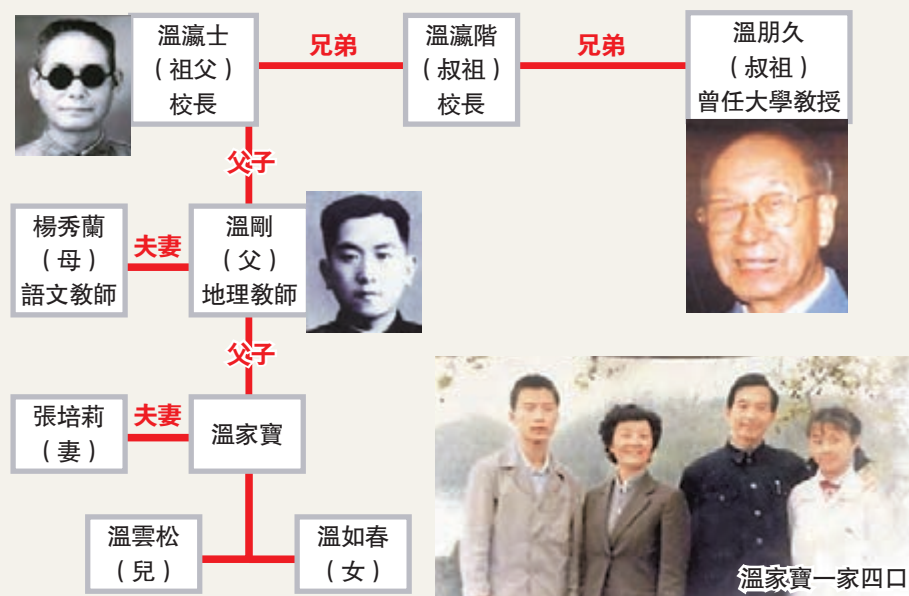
溫瀛士
（祖父）
校長

兄弟

溫瀛階
（叔祖）
校長

兄弟

溫朋久
（叔祖）
曾任大學教授

父子

楊秀蘭
（母）
語文教師

夫妻

溫剛
（父）
地理教師

父子

張培莉
（妻）

夫妻

溫家寶

溫雲松
（兒）

溫如春
（女）

溫家寶一家四口